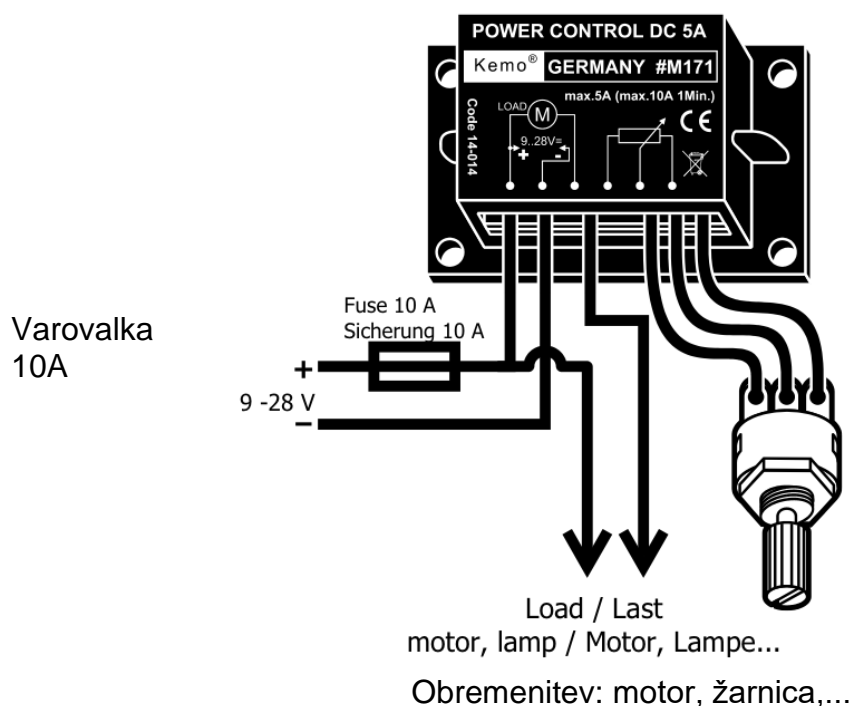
POWER CONTROL DC 5A

Kemo® GERMANY #M171

max.5A (max.10A 1Min.)

Code 14-014

LOAD M

9..28V=

+

-

CE

Varovalka 10A

Fuse 10 A
Sicherung 10 A

+

9 -28 V

−

Load / Last
motor, lamp / Motor, Lampe...

Obremenitev: motor, žarnica,...